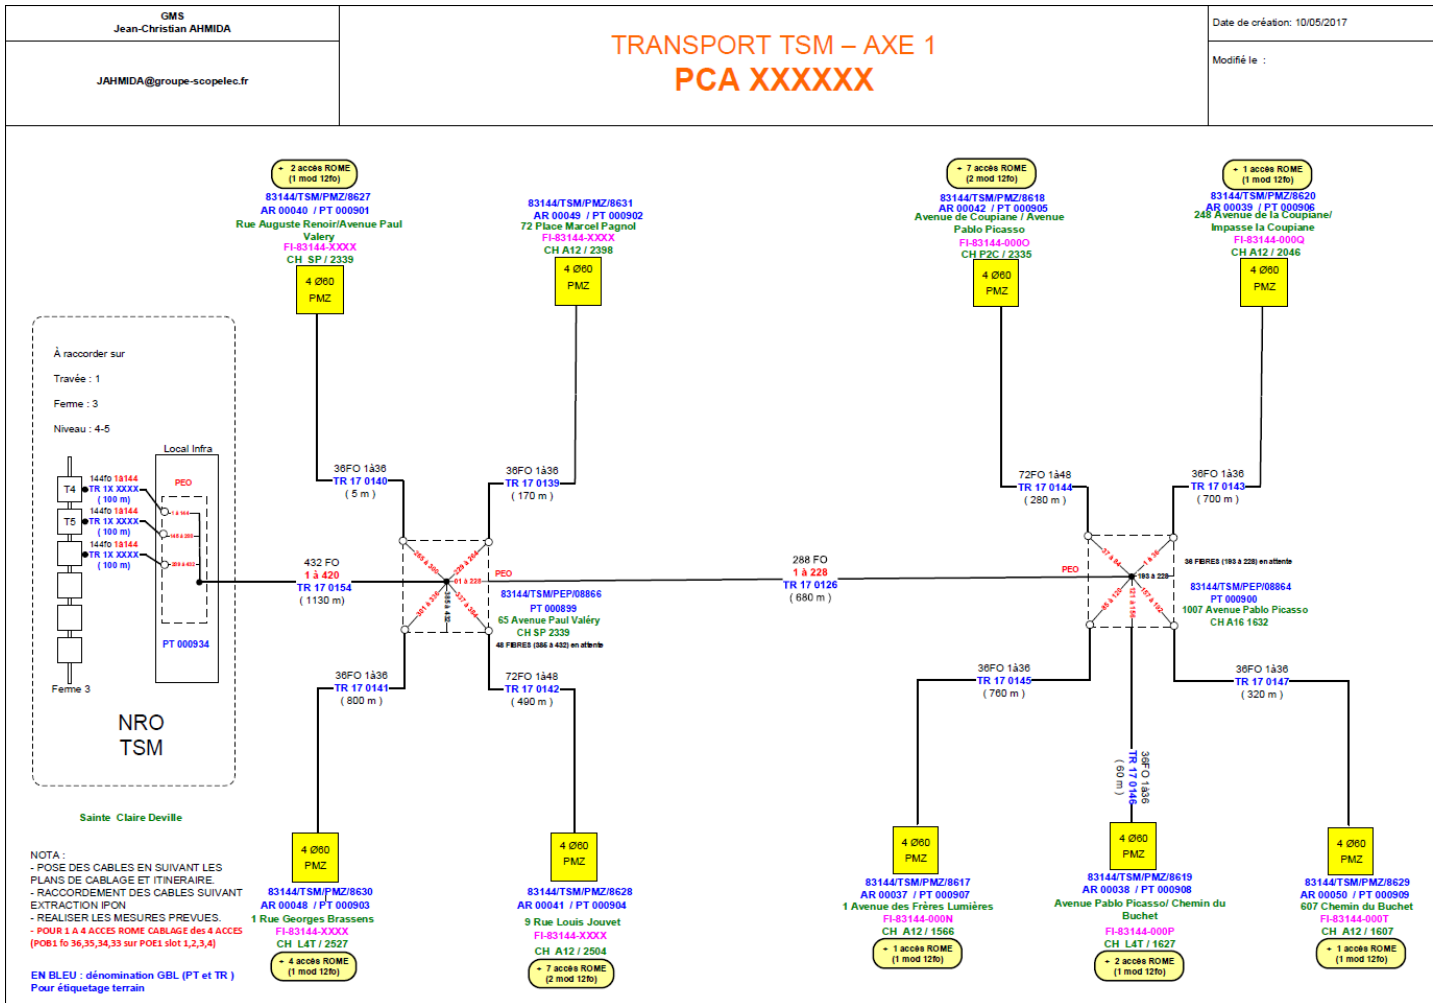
GMS
Jean-Christian AHMIDA

JAHMIDA@groupe-scopelec.fr

TRANSPORT TSM – AXE 1
PCA XXXXXX

Date de création: 10/05/2017

Modifié le :

+ 2 accès ROME (1 mod 12fo)
83144/TSM/PMZ/8627
AR 00040 / PT 000901
Rue Auguste Renoir/Avenue Paul Valéry
FI-83144-XXXX
CH SP / 2339
4 Ø60 PMZ

83144/TSM/PMZ/8631
AR 00049 / PT 000902
72 Place Marcel Pagnol
FI-83144-XXXX
CH A12 / 2398
4 Ø60 PMZ

+ 7 accès ROME (2 mod 12fo)
83144/TSM/PMZ/8618
AR 00042 / PT 000905
Avenue de Coupiane / Avenue Pablo Picasso
FI-83144-000O
CH P2C / 2335
4 Ø60 PMZ

+ 1 accès ROME (1 mod 12fo)
83144/TSM/PMZ/8620
AR 00039 / PT 000906
248 Avenue de la Coupiane/ Impasse la Coupiane
FI-83144-000Q
CH A12 / 2046
4 Ø60 PMZ

À raccorder sur
Travée : 1
Ferme : 3
Niveau : 4-5

Local Infra
T4
T5
144fo 1à144
TR 1X XXXX
( 100 m)
144fo 1à144
TR 1X XXXX
( 100 m)
144fo 1à144
TR 1X XXXX
( 100 m)
PEO
PT 000934
Ferme 3

NRO
TSM

36FO 1à36
TR 17 0140
( 5 m )

36FO 1à36
TR 17 0139
( 170 m )

72FO 1à48
TR 17 0144
( 280 m )

36FO 1à36
TR 17 0143
( 700 m )

432 FO
1 à 420
TR 17 0154
( 1130 m)

PEO
83144/TSM/PEP/08866
PT 000899
65 Avenue Paul Valéry
CH SP 2339
48 FIBRES (386 à 432) en attente

288 FO
1 à 228
TR 17 0126
( 680 m )

PEO
36 FIBRES (193 à 228) en attente
83144/TSM/PEP/08864
PT 000900
1007 Avenue Pablo Picasso
CH A16 1632

36FO 1à36
TR 17 0141
( 800 m )

72FO 1à48
TR 17 0142
( 490 m )

36FO 1à36
TR 17 0145
( 760 m )

36FO 1à36
TR 17 0146
( 60 m )

36FO 1à36
TR 17 0147
( 320 m )

Sainte Claire Deville

NOTA :
- POSE DES CABLES EN SUIVANT LES PLANS DE CABLAGE ET ITINERAIRE.
- RACCORDEMENT DES CABLES SUIVANT EXTRACTION IPON
- REALISER LES MESURES PREVUES.
- POUR 1 A 4 ACCES ROME CABLAGE des 4 ACCES (POB1 fo 36,35,34,33 sur POE1 slot 1,2,3,4)

EN BLEU : dénomination GBL (PT et TR )
Pour étiquetage terrain

4 Ø60 PMZ
83144/TSM/PMZ/8630
AR 00048 / PT 000903
1 Rue Georges Brassens
FI-83144-XXXX
CH L4T / 2527
+ 4 accès ROME (1 mod 12fo)

4 Ø60 PMZ
83144/TSM/PMZ/8628
AR 00041 / PT 000904
9 Rue Louis Jouvet
FI-83144-XXXX
CH A12 / 2504
+ 7 accès ROME (2 mod 12fo)

4 Ø60 PMZ
83144/TSM/PMZ/8617
AR 00037 / PT 000907
1 Avenue des Frères Lumières
FI-83144-000N
CH A12 / 1566
+ 1 accès ROME (1 mod 12fo)

4 Ø60 PMZ
83144/TSM/PMZ/8619
AR 00038 / PT 000908
Avenue Pablo Picasso/ Chemin du Buchet
FI-83144-000P
CH L4T / 1627
+ 2 accès ROME (1 mod 12fo)

4 Ø60 PMZ
83144/TSM/PMZ/8629
AR 00050 / PT 000909
607 Chemin du Buchet
FI-83144-000T
CH A12 / 1607
+ 1 accès ROME (1 mod 12fo)